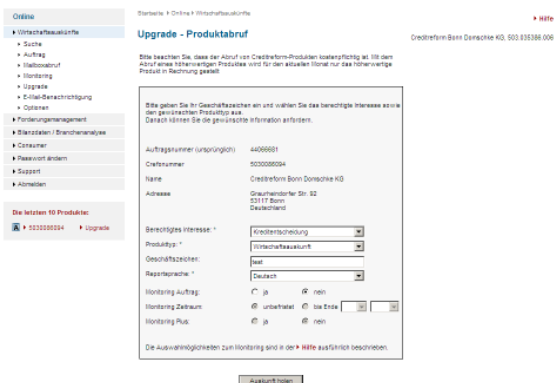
Online

▸ Wirtschaftsauskünfte
▸ Suche
▸ Auftrag
▸ Mailboxabruf
▸ Monitoring
▸ Upgrade
▸ E-Mail-Benachrichtigung
▸ Optionen
▸ Forderungsmanagement
▸ Bilanzdaten / Branchenanalyse
▸ Consumer
▸ Passwort ändern
▸ Support
▸ Abmelden

Die letzten 10 Produkte:
A ▸ 5030086094 ▸ Upgrade

Startseite ▸ Online ▸ Wirtschaftsauskünfte

▸ Hilfe

Upgrade - Produktabruf

Creditreform Bonn Domschke KG, 503.035388.006

Bitte beachten Sie, dass der Abruf von Creditreform-Produkten kostenpflichtig ist. Mit dem Abruf eines höherwertigen Produktes wird für den aktuellen Monat nur das höherwertige Produkt in Rechnung gestellt.

Bitte geben Sie Ihr Geschäftszeichen ein und wählen Sie das berechtigte Interesse sowie den gewünschten Produkttyp aus.
Danach können Sie die gewünschte Information anfordern.

Auftragsnummer (ursprünglich) 44066681
Crefonummer 5030086094
Name Creditreform Bonn Domschke KG
Adresse Graurheindorfer Str. 92
53117 Bonn
Deutschland

Berechtigtes Interesse: * Kreditentscheidung
Produkttyp: * Wirtschaftsauskunft
Geschäftszeichen: test
Reportsprache: * Deutsch
Monitoring Auftrag: ja nein
Monitoring Zeitraum: unbefristet bis Ende
Monitoring Plus: ja nein

Die Auswahlmöglichkeiten zum Monitoring sind in der ▸ Hilfe ausführlich beschrieben.

Auskunft holen